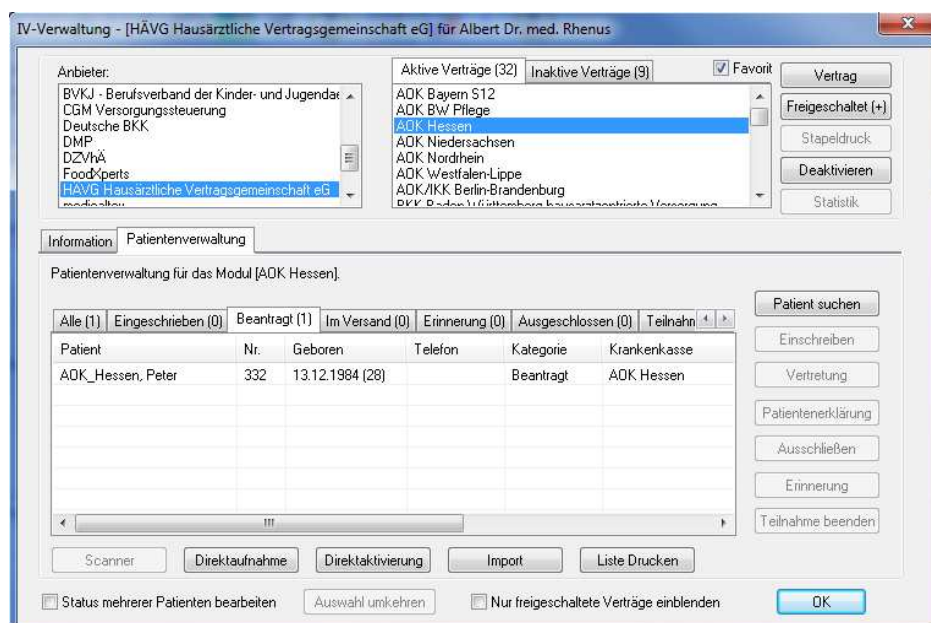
IV-Verwaltung - [HÄVG Hausärztliche Vertragsgemeinschaft eG] für Albert Dr. med. Rhenus

Anbieter:
BVKJ - Berufsverband der Kinder- und Jugendär
CGM Versorgungssteuerung
Deutsche BKK
DMP
DZVhÄ
FoodXperts
HÄVG Hausärztliche Vertragsgemeinschaft eG
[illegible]

Aktive Verträge (32)
Inaktive Verträge (9)
Favorit
AOK Bayern S12
AOK BW Pflege
AOK Hessen
AOK Niedersachsen
AOK Nordrhein
AOK Westfalen-Lippe
AOK/IKK Berlin-Brandenburg
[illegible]

Vertrag
Freigeschaltet (+)
Stapeldruck
Deaktivieren
Statistik

Information
Patientenverwaltung

Patientenverwaltung für das Modul [AOK Hessen].

Alle (1)
Eingeschrieben (0)
Beantragt (1)
Im Versand (0)
Erinnerung (0)
Ausgeschlossen (0)
Teilnahm

| Patient | Nr. | Geboren | Telefon | Kategorie | Krankenkasse |
|---|---|---|---|---|---|
| AOK_Hessen, Peter | 332 | 13.12.1984 (28) | | Beantragt | AOK Hessen |

Patient suchen
Einschreiben
Vertretung
Patientenerklärung
Ausschließen
Erinnerung
Teilnahme beenden

Scanner
Direktaufnahme
Direktaktivierung
Import
Liste Drucken

Status mehrerer Patienten bearbeiten
Auswahl umkehren
Nur freigeschaltete Verträge einblenden
OK